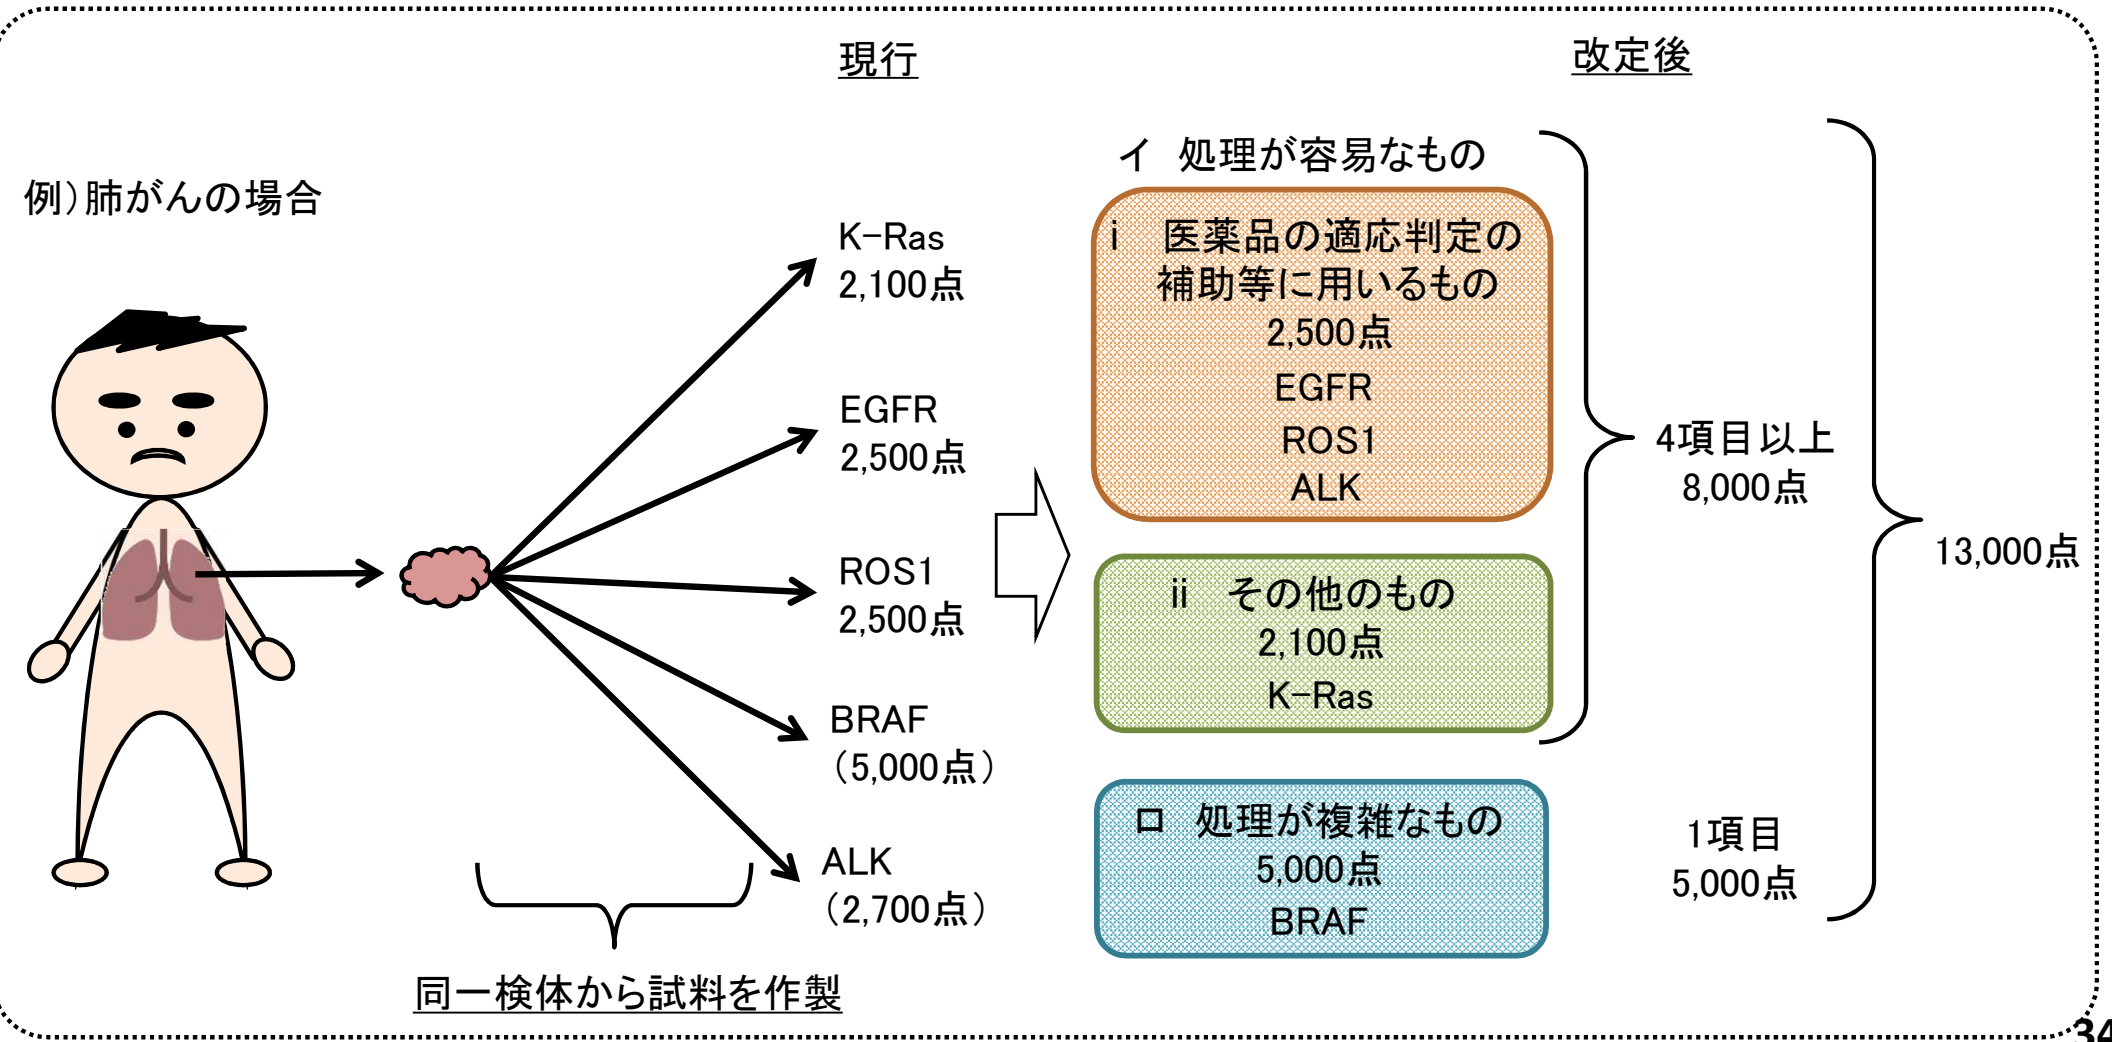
現行

改定後

例）肺がんの場合

K-Ras
2,100点

EGFR
2,500点

ROS1
2,500点

BRAF
（5,000点）

ALK
（2,700点）

同一検体から試料を作製

イ　処理が容易なもの

i　医薬品の適応判定の補助等に用いるもの
2,500点
EGFR
ROS1
ALK

ii　その他のもの
2,100点
K-Ras

4項目以上
8,000点

13,000点

ロ　処理が複雑なもの
5,000点
BRAF

1項目
5,000点

34